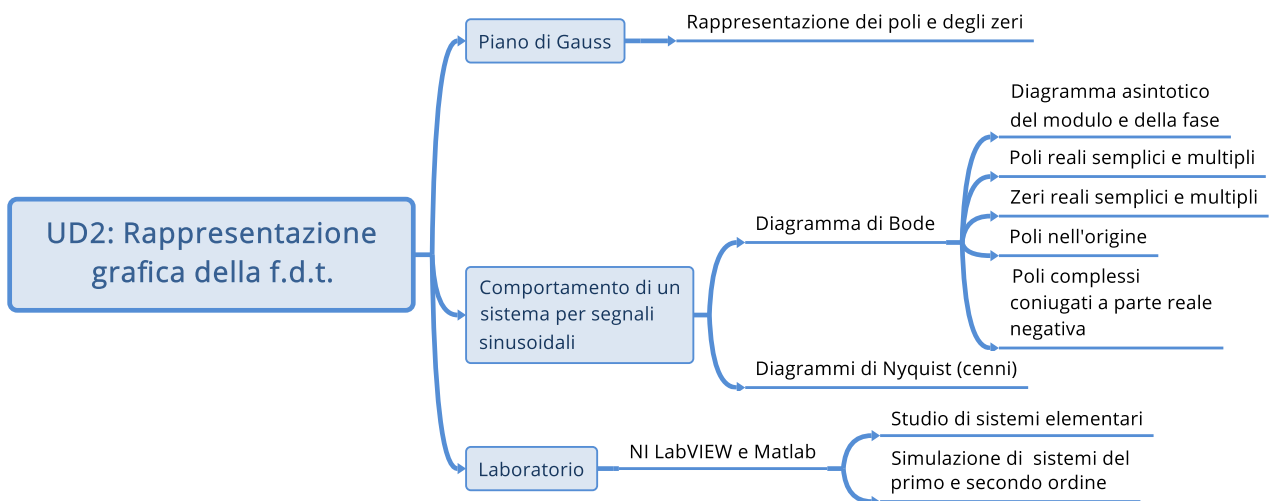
UD2: Rappresentazione grafica della f.d.t.

Piano di Gauss

Rappresentazione dei poli e degli zeri

Comportamento di un sistema per segnali sinusoidali

Diagramma di Bode

Diagramma asintotico del modulo e della fase

Poli reali semplici e multipli

Zeri reali semplici e multipli

Poli nell'origine

Poli complessi coniugati a parte reale negativa

Diagrammi di Nyquist (cenni)

Laboratorio

NI LabVIEW e Matlab

Studio di sistemi elementari

Simulazione di sistemi del primo e secondo ordine